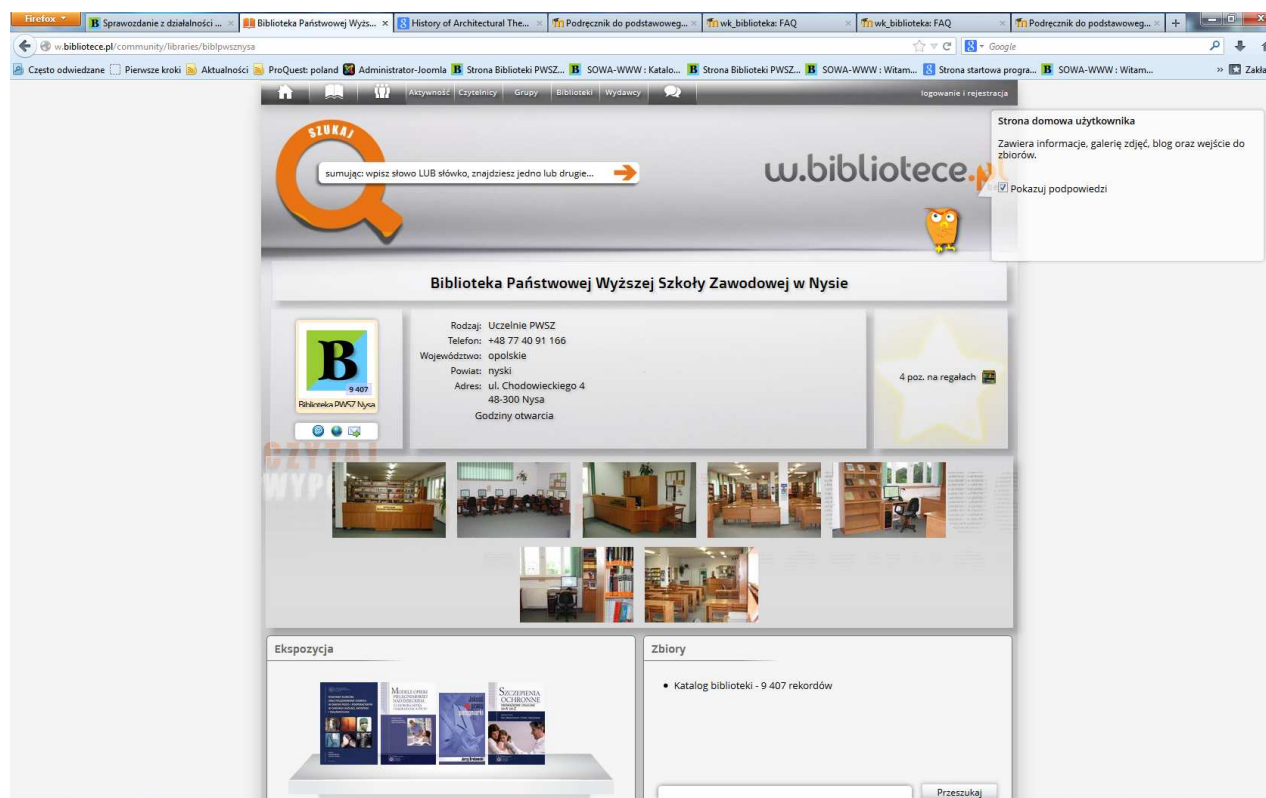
Firefox

Sprawozdanie z działalności ... ×

Biblioteka Państwowej Wyżs... ×

History of Architectural The... ×

Podręcznik do podstawoweg... ×

wk_biblioteka: FAQ ×

wk_biblioteka: FAQ ×

Podręcznik do podstawoweg... ×

+

w.bibliotece.pl/community/libraries/biblpwsznysa

Google

Często odwiedzane Pierwsze kroki Aktualności ProQuest: poland Administrator-Joomla Strona Biblioteki PWSZ... SOWA-WWW : Katalo... Strona Biblioteki PWSZ... SOWA-WWW : Witam... Strona startowa progra... SOWA-WWW : Witam... » Zakła

Aktywność Czytelnicy Grupy Biblioteki Wydawcy

logowanie i rejestracja

SZUKAJ

sumując: wpisz słowo LUB słówko, znajdziesz jedno lub drugie...

w.bibliotece.pl

Strona domowa użytkownika

Zawiera informacje, galerię zdjęć, blog oraz wejście do zbiorów.

Pokazuj podpowiedzi

Biblioteka Państwowej Wyższej Szkoły Zawodowej w Nysie

9 407

Biblioteka PWSZ Nysa

Rodzaj: Uczelnie PWSZ
Telefon: +48 77 40 91 166
Województwo: opolskie
Powiat: nyski
Adres: ul. Chodowieckiego 4
48-300 Nysa
Godziny otwarcia

4 poz. na regałach

Ekspozycja

Zbiory

• Katalog biblioteki - 9 407 rekordów

Przeszukaj